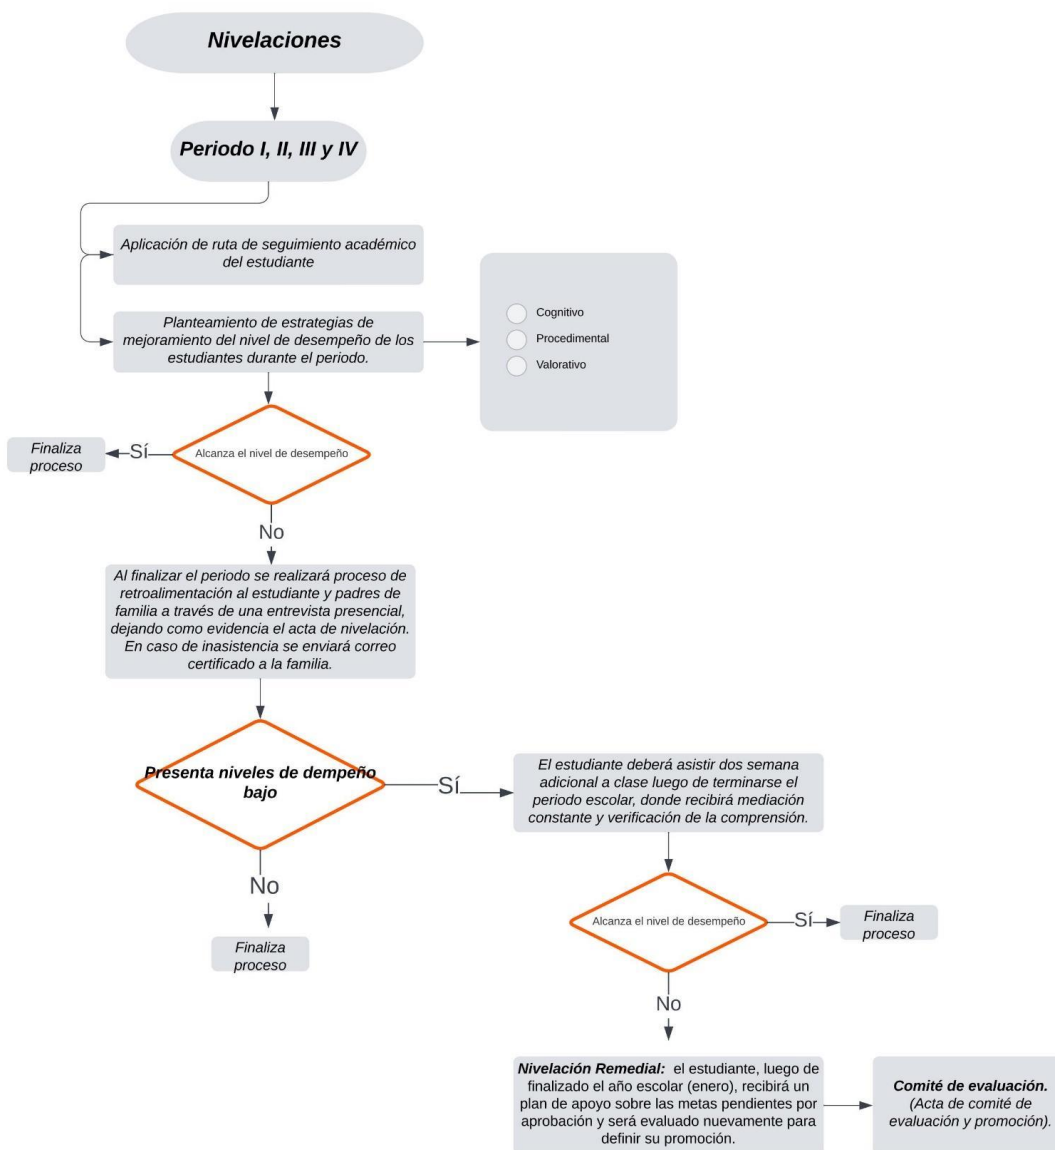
Nivelaciones

Periodo I, II, III y IV

Aplicación de ruta de seguimiento académico del estudiante

Planteamiento de estrategias de mejoramiento del nivel de desempeño de los estudiantes durante el periodo.

Cognitivo

Procedimental

Valorativo

Alcanza el nivel de desempeño

Sí

Finaliza proceso

No

Al finalizar el periodo se realizará proceso de retroalimentación al estudiante y padres de familia a través de una entrevista presencial, dejando como evidencia el acta de nivelación. En caso de inasistencia se enviará correo certificado a la familia.

Presenta niveles de dempeño bajo

Sí

El estudiante deberá asistir dos semana adicional a clase luego de terminarse el periodo escolar, donde recibirá mediación constante y verificación de la comprensión.

No

Finaliza proceso

Alcanza el nivel de desempeño

Sí

Finaliza proceso

No

Nivelación Remedial: el estudiante, luego de finalizado el año escolar (enero), recibirá un plan de apoyo sobre las metas pendientes por aprobación y será evaluado nuevamente para definir su promoción.

Comité de evaluación. (Acta de comité de evaluación y promoción).